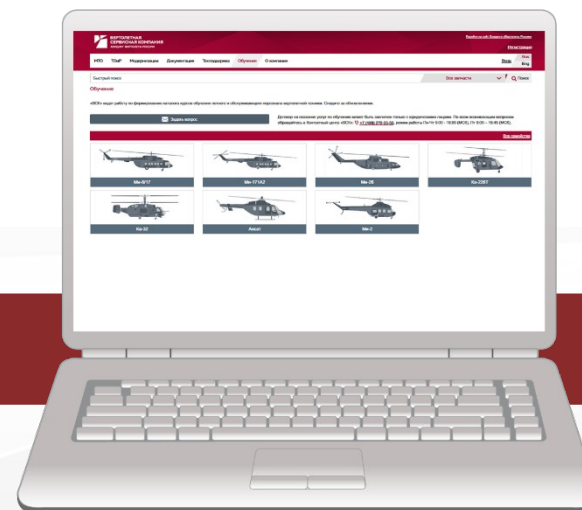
ВЕРТОЛЕТНАЯ СЕРВИСНАЯ КОМПАНИЯ

НТО ТОиР Модернизация Документация Техподдержка Обучение О компании

Вход

Быстрый поиск

Все запчасти

Поиск

Обучение

Задать вопрос

Все семейства

Ми-8/17

Ми-171А2

Ми-26

Ка-226Т

Ка-32

Ансат

Ми-2